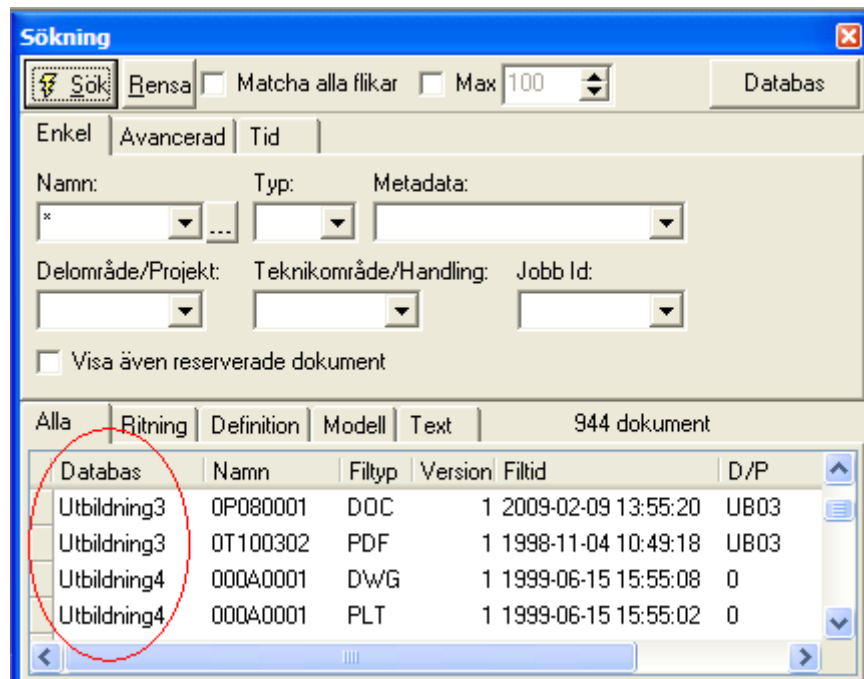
Sökning

Sök Rensa Matcha alla flikar Max 100 Databas

Enkel Avancerad Tid

Namn: Typ: Metadata:

*

Delområde/Projekt: Teknikområde/Handling: Jobb Id:

Visa även reserverade dokument

Alla Ritning Definition Modell Text 944 dokument

| Databas | Namn | Filtyp | Version | Filtid | D/P |
|---|---|---|---|---|---|
| Utbildning3 | 0P080001 | DOC | 1 | 2009-02-09 13:55:20 | UB03 |
| Utbildning3 | 0T100302 | PDF | 1 | 1998-11-04 10:49:18 | UB03 |
| Utbildning4 | 000A0001 | DWG | 1 | 1999-06-15 15:55:08 | 0 |
| Utbildning4 | 000A0001 | PLT | 1 | 1999-06-15 15:55:02 | 0 |